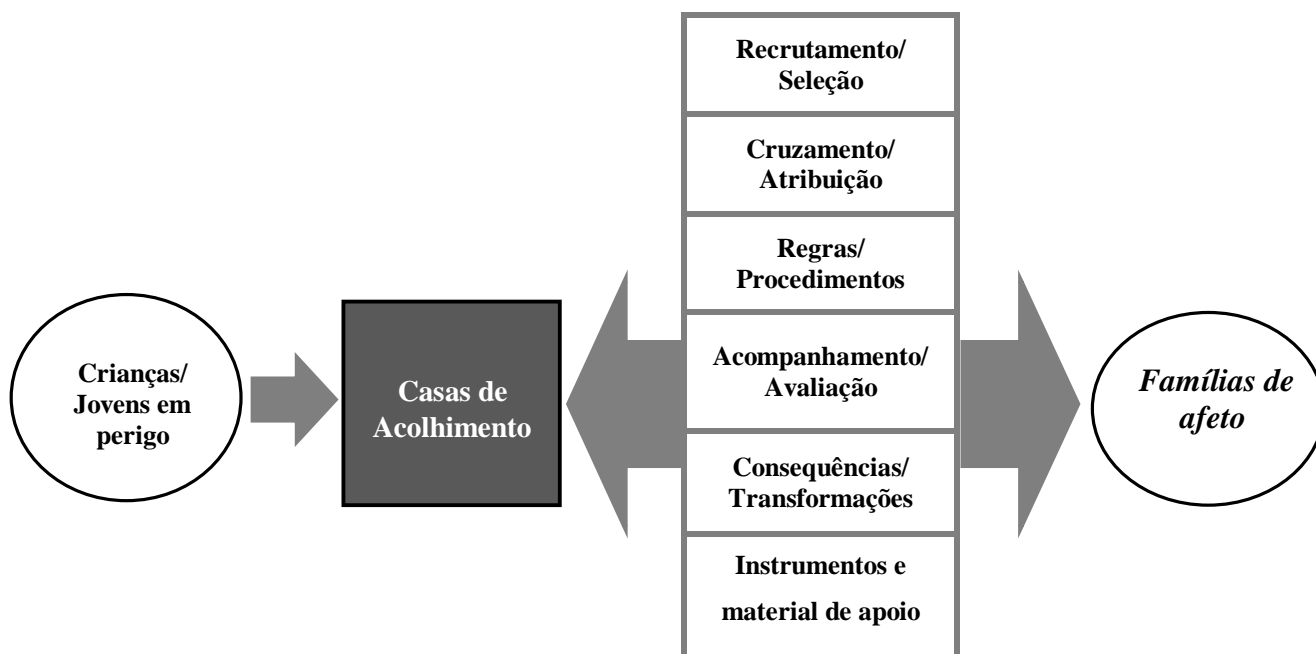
Crianças/ Jovens em perigo

Casas de Acolhimento

Recrutamento/ Seleção

Cruzamento/ Atribuição

Regras/ Procedimentos

Acompanhamento/ Avaliação

Consequências/ Transformações

Instrumentos e material de apoio

Famílias de afeto